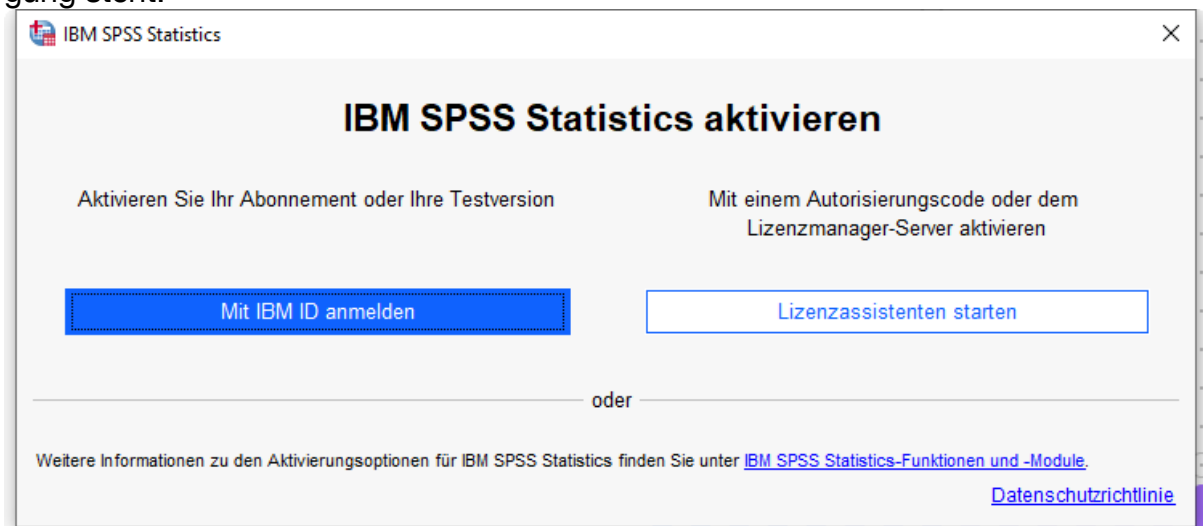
gung steht.

IBM SPSS Statistics

×

IBM SPSS Statistics aktivieren

Aktivieren Sie Ihr Abonnement oder Ihre Testversion

Mit einem Autorisierungscode oder dem Lizenzmanager-Server aktivieren

Mit IBM ID anmelden

Lizenzassistenten starten

oder

Weitere Informationen zu den Aktivierungsoptionen für IBM SPSS Statistics finden Sie unter IBM SPSS Statistics-Funktionen und -Module.

Datenschutzrichtlinie